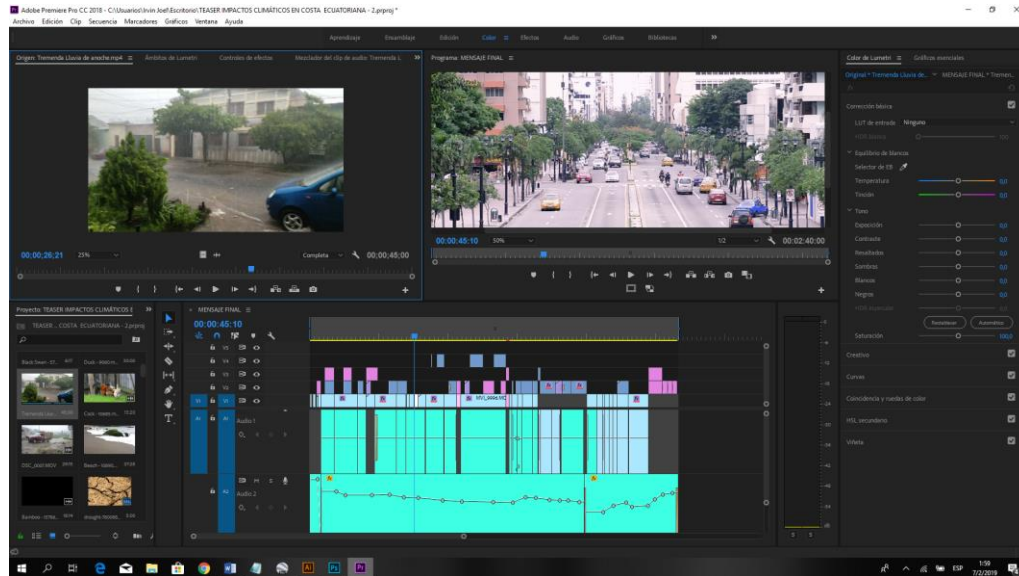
Adobe Premiere Pro CC 2018 - C:\Usuarios\Irvin Joel\Escritorio\TEASER IMPACTOS CLIMÁTICOS EN COSTA ECUATORIANA - 2.prproj *
Archivo Edición Clip Secuencia Marcadores Gráficos Ventana Ayuda

Aprendizaje Ensamblaje Edición Color Efectos Audio Gráficos Bibliotecas »

Origen: Tremenda Lluvia de anoche.mp4 Ámbitos de Lumetri Controles de efectos Mezclador del clip de audio: Tremenda L »
00;00;26;21 25% Completa 00;00;45;00

Programa: MENSAJE FINAL
00:00:45:10 50% 1/2 00:02:40:00

Color de Lumetri Gráficos esenciales
Original * Tremenda Lluvia de... MENSAJE FINAL * Tremen...
Corrección básica
LUT de entrada Ninguno
HDR blanco
Equilibrio de blancos
Selector de EB
Temperatura 0,0
Tinción 0,0
Tono
Exposición 0,0
Contraste 0,0
Resaltados 0,0
Sombras 0,0
Blancos 0,0
Negros 0,0
HDR especular
Restablecer Automático
Saturación 100,0
Creativo
Curvas
Coincidencia y ruedas de color
HSL secundario
Viñeta

Proyecto: TEASER IMPACTOS CLIMÁTICOS E »
TEASER _ COSTA ECUATORIANA - 2.prproj
Black Seam...
Dust...
Tremenda Llu...
Casi...
DSC_0643.MOV
Beach...
Rainbow...
drought...

MENSAJE FINAL
00:00:45:10
V5
V4
V3
V2
V1
A1 Audio 1
A2 Audio 2
MVI_9996.MO

ESP 1:50 7/2/2019